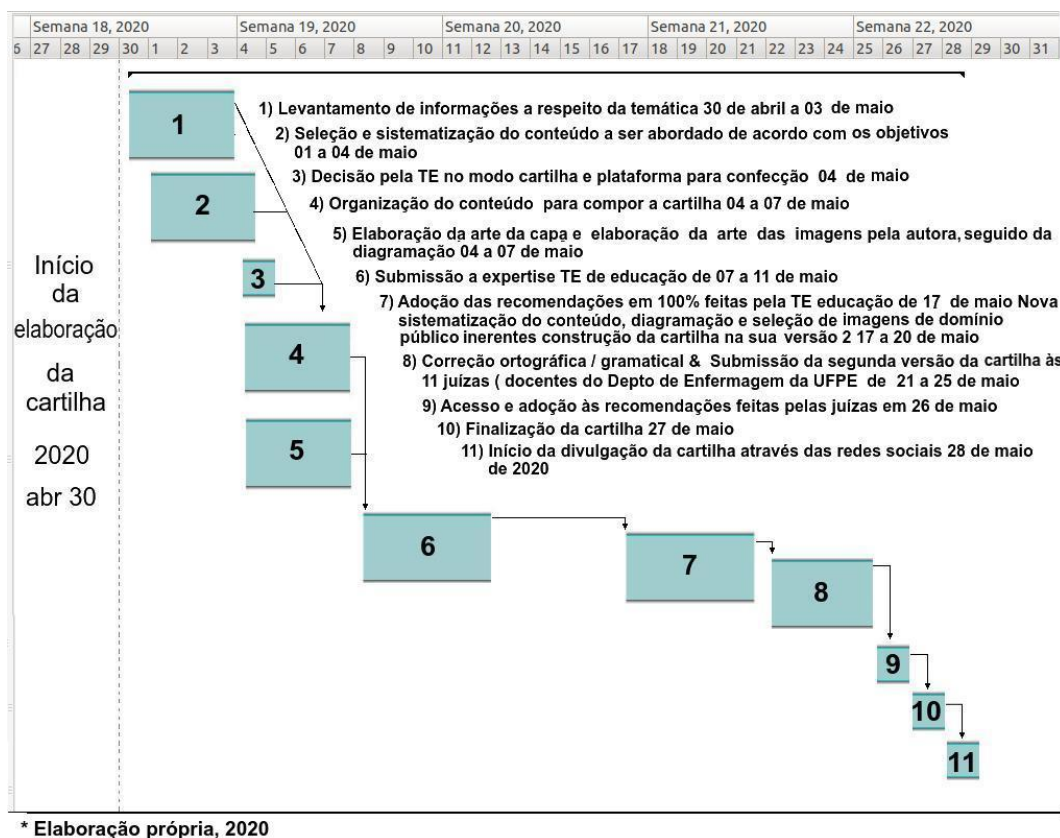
| Semana 18, 2020 | Semana 19, 2020 | Semana 20, 2020 | Semana 21, 2020 | Semana 22, 2020 |
|---|---|---|---|---|
| 6 27 28 29 30 1 2 3 | 4 5 6 7 8 9 10 | 11 12 13 14 15 16 17 | 18 19 20 21 22 23 24 | 25 26 27 28 29 30 31 |

Início da elaboração da cartilha

2020 abr 30

1) Levantamento de informações a respeito da temática 30 de abril a 03 de maio

2) Seleção e sistematização do conteúdo a ser abordado de acordo com os objetivos 01 a 04 de maio

3) Decisão pela TE no modo cartilha e plataforma para confecção 04 de maio

4) Organização do conteúdo para compor a cartilha 04 a 07 de maio

5) Elaboração da arte da capa e elaboração da arte das imagens pela autora, seguido da diagramação 04 a 07 de maio

6) Submissão a expertise TE de educação de 07 a 11 de maio

7) Adoção das recomendações em 100% feitas pela TE educação de 17 de maio Nova sistematização do conteúdo, diagramação e seleção de imagens de domínio público inerentes construção da cartilha na sua versão 2 17 a 20 de maio

8) Correção ortográfica / gramatical & Submissão da segunda versão da cartilha às 11 juízas ( docentes do Depto de Enfermagem da UFPE de 21 a 25 de maio

9) Acesso e adoção às recomendações feitas pelas juízas em 26 de maio

10) Finalização da cartilha 27 de maio

11) Início da divulgação da cartilha através das redes sociais 28 de maio de 2020

1

2

3

4

5

6

7

8

9

10

11

* Elaboração própria, 2020